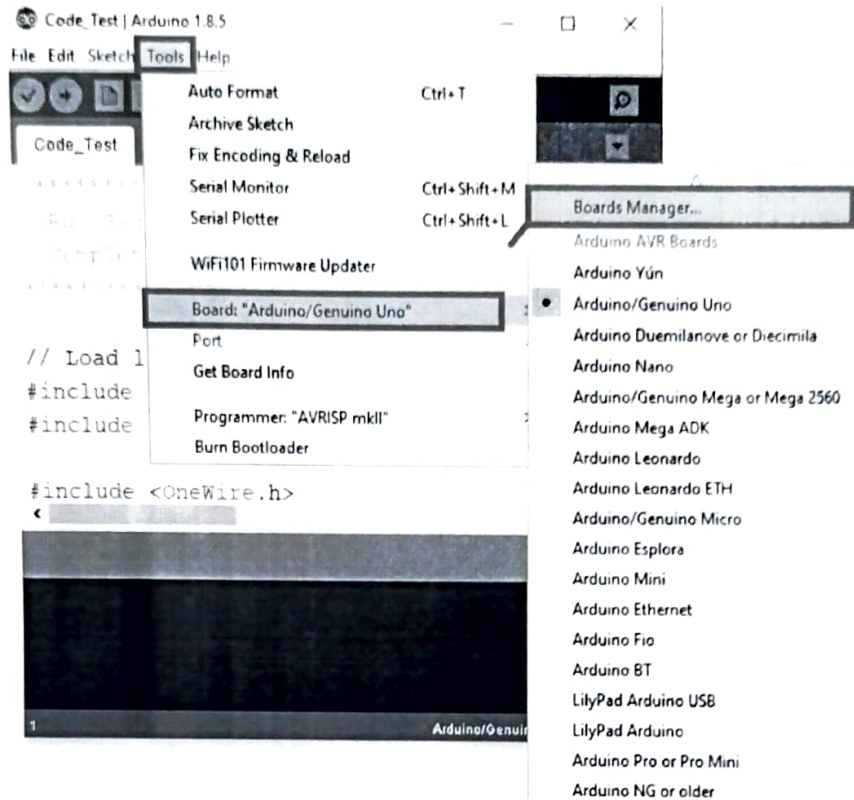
Code_Test | Arduino 1.8.5

File Edit Sketch Tools Help

Code_Test

Auto Format Ctrl+T
Archive Sketch
Fix Encoding & Reload
Serial Monitor Ctrl+Shift+M
Serial Plotter Ctrl+Shift+L

WiFi101 Firmware Updater

Board: "Arduino/Genuino Uno"
Port
Get Board Info

Programmer: "AVRISP mkII"
Burn Bootloader

// Load l
#include
#include

#include <OneWire.h>

Boards Manager...
Arduino AVR Boards
Arduino Yún
Arduino/Genuino Uno
Arduino Duemilanove or Diecimila
Arduino Nano
Arduino/Genuino Mega or Mega 2560
Arduino Mega ADK
Arduino Leonardo
Arduino Leonardo ETH
Arduino/Genuino Micro
Arduino Esplora
Arduino Mini
Arduino Ethernet
Arduino Fio
Arduino BT
LilyPad Arduino USB
LilyPad Arduino
Arduino Pro or Pro Mini
Arduino NG or older

1 Arduino/Genui